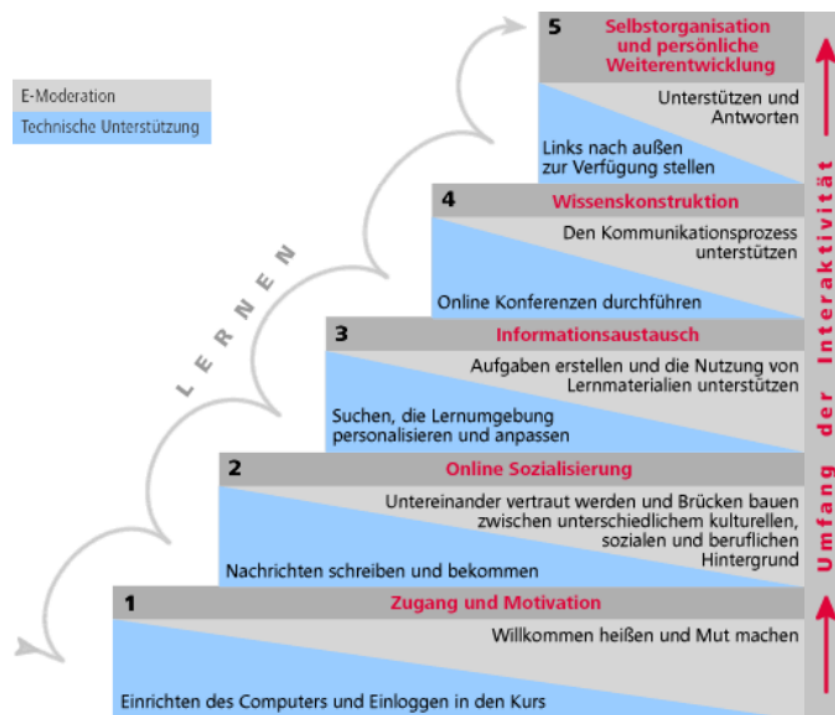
E-Moderation

Technische Unterstützung

LERNEN

5 Selbstorganisation und persönliche Weiterentwicklung

Unterstützen und Antworten

Links nach außen zur Verfügung stellen

4 Wissenskonstruktion

Den Kommunikationsprozess unterstützen

Online Konferenzen durchführen

3 Informationsaustausch

Aufgaben erstellen und die Nutzung von Lernmaterialien unterstützen

Suchen, die Lernumgebung personalisieren und anpassen

2 Online Sozialisierung

Untereinander vertraut werden und Brücken bauen zwischen unterschiedlichem kulturellen, sozialen und beruflichen Hintergrund

Nachrichten schreiben und bekommen

1 Zugang und Motivation

Willkommen heißen und Mut machen

Einrichten des Computers und Einloggen in den Kurs

Umfang der Interaktivität